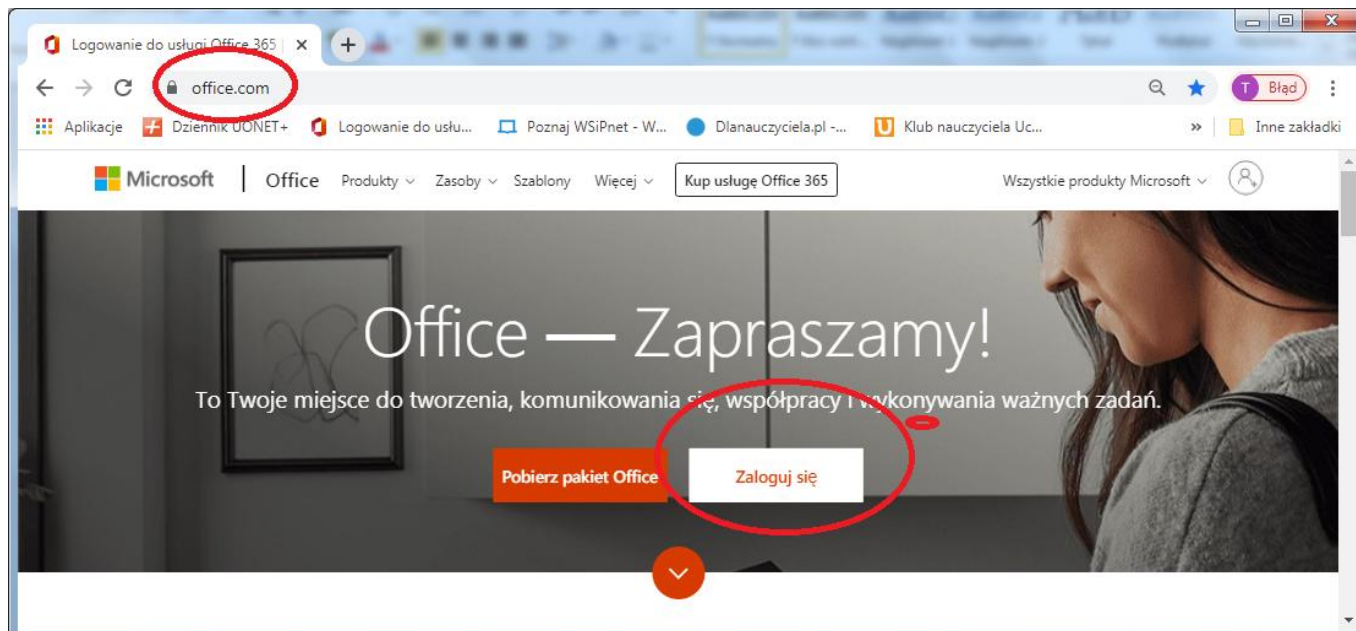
Logowanie do usługi Office 365 | ×
+
office.com
T Błąd
Aplikacje
Dziennik UONET+
Logowanie do usłu...
Poznaj WSiPnet - W...
Dlanauczyciela.pl -...
Klub nauczyciela Uc...
»
Inne zakładki
Microsoft
Office
Produkty
Zasoby
Szablony
Więcej
Kup usługę Office 365
Wszystkie produkty Microsoft

Office — Zapraszamy!

To Twoje miejsce do tworzenia, komunikowania się, współpracy i wykonywania ważnych zadań.

Pobierz pakiet Office
Zaloguj się